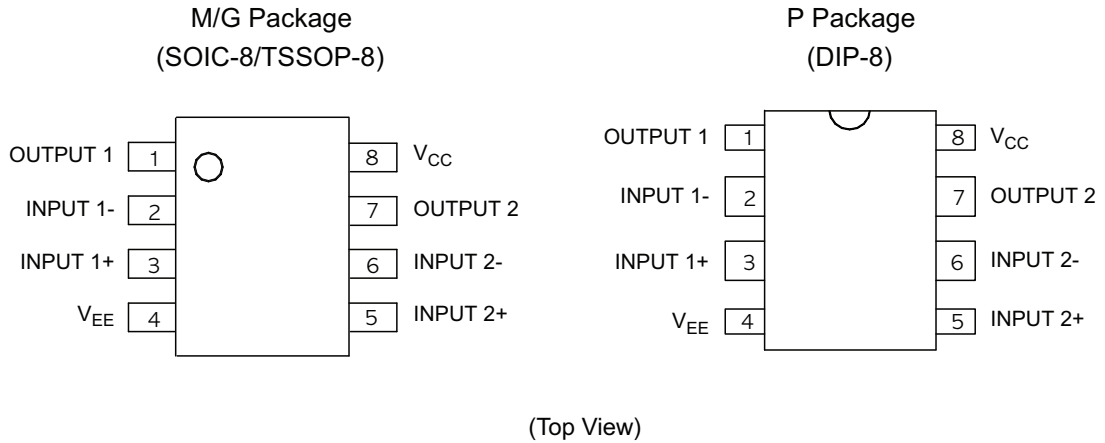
M/G Package
(SOIC-8/TSSOP-8)

OUTPUT 1 1
INPUT 1- 2
INPUT 1+ 3
$V_{EE}$ 4
8 $V_{CC}$
7 OUTPUT 2
6 INPUT 2-
5 INPUT 2+

P Package
(DIP-8)

OUTPUT 1 1
INPUT 1- 2
INPUT 1+ 3
$V_{EE}$ 4
8 $V_{CC}$
7 OUTPUT 2
6 INPUT 2-
5 INPUT 2+

(Top View)